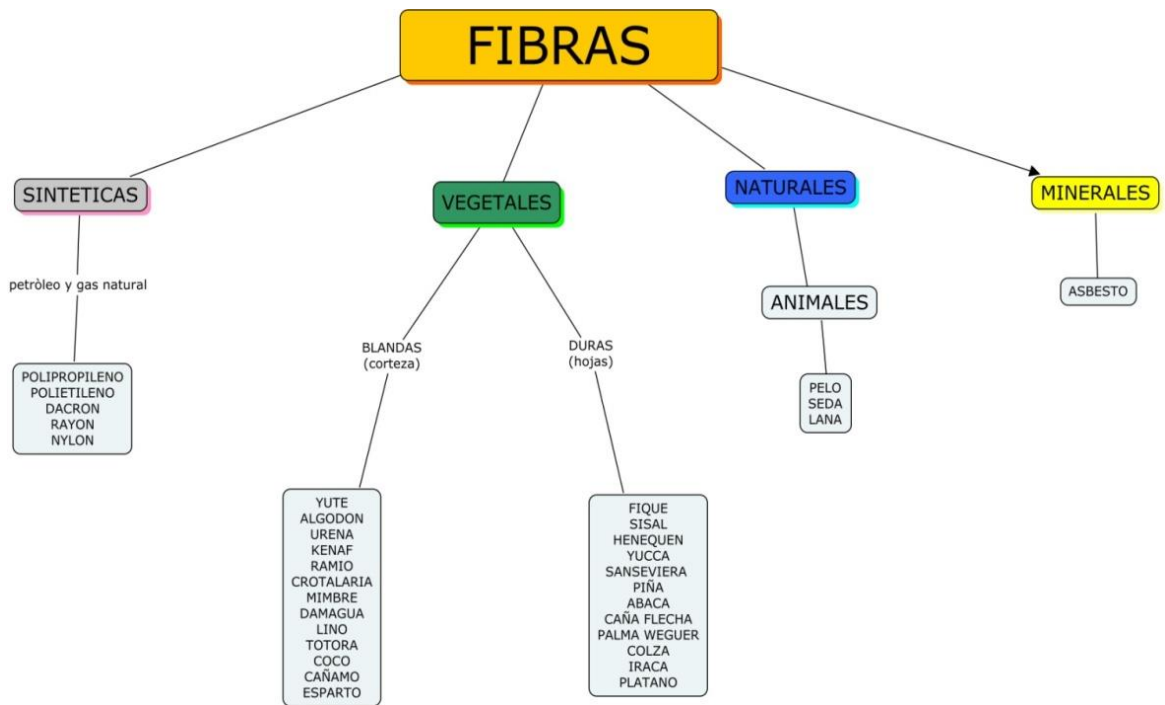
FIBRAS

SINTETICAS

petròleo y gas natural

POLIPROPILENO
POLIETILENO
DACRON
RAYON
NYLON

VEGETALES

BLANDAS
(corteza)

YUTE
ALGODON
URENA
KENAF
RAMIO
CROTALARIA
MIMBRE
DAMAGUA
LINO
TOTORA
COCO
CAÑAMO
ESPARTO

DURAS
(hojas)

FIQUE
SISAL
HENEQUEN
YUCCA
SANSEVIERA
PIÑA
ABACA
CAÑA FLECHA
PALMA WEGUER
COLZA
IRACA
PLATANO

NATURALES

ANIMALES

PELO
SEDA
LANA

MINERALES

ASBESTO